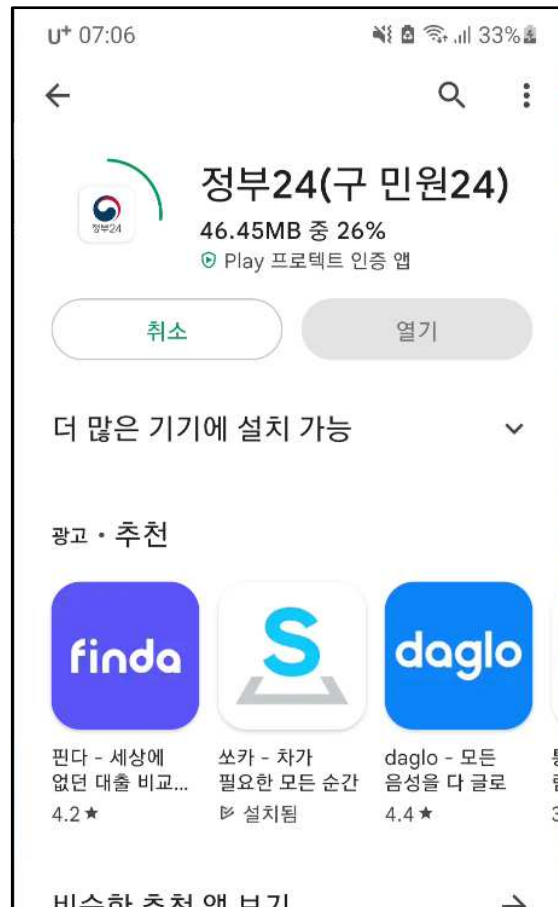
U⁺ 07:06 33%

정부24

정부24(구 민원24)

46.45MB 중 26%

Play 프로텍트 인증 앱

취소

열기

더 많은 기기에 설치 가능

광고 · 추천

finda

S

daglo

핀다 - 세상에 없던 대출 비교...

4.2 ★

쏘카 - 차가 필요한 모든 순간

설치됨

daglo - 모든 음성을 다 글로

4.4 ★

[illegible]

비슷한 추천 앱 보기